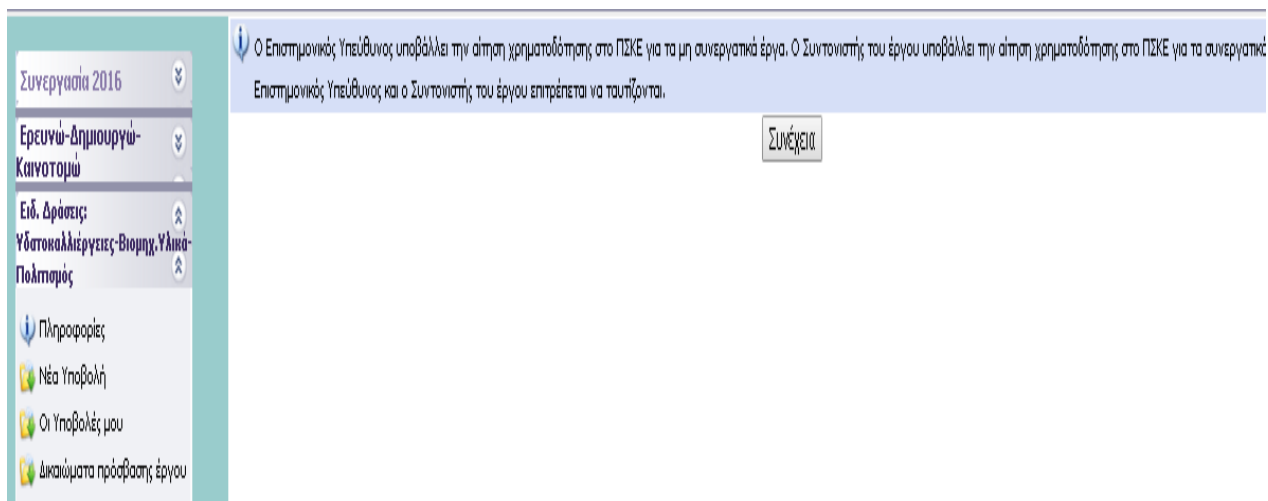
Συνεργασία 2016

Ερευνώ-Δημιουργώ-Καινοτομώ

Ειδ. Δράσεις: Υδατοκαλλιέργειες-Βιομηχ.Υλικά-Πολιτισμός

Πληροφορίες

Νέα Υποβολή

Οι Υποβολές μου

Δικαιώματα πρόσβασης έργου

Ο Επιστημονικός Υπεύθυνος υποβάλλει την αίτηση χρηματοδότησης στο ΠΣΚΕ για τα μη συνεργατικά έργα. Ο Συντονιστής του έργου υποβάλλει την αίτηση χρηματοδότησης στο ΠΣΚΕ για τα συνεργατικά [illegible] Επιστημονικός Υπεύθυνος και ο Συντονιστής του έργου επιτρέπεται να ταυτίζονται.

Συνέχεια